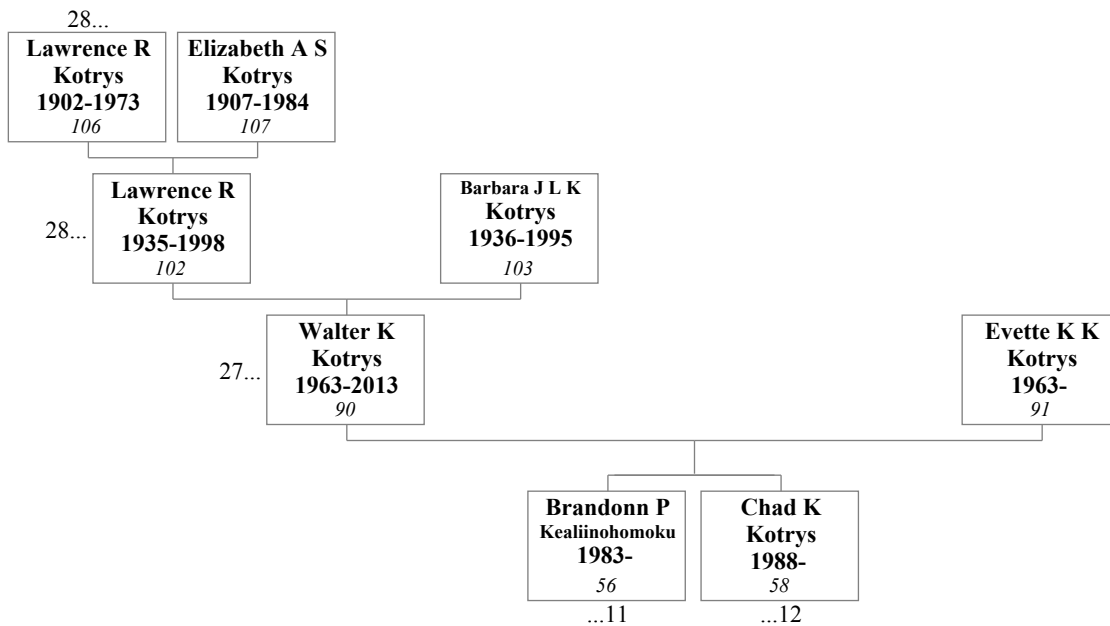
28...

**Lawrence R Kotrys 1902-1973**
*106*

**Elizabeth A S Kotrys 1907-1984**
*107*

28...

**Lawrence R Kotrys 1935-1998**
*102*

**Barbara J L K Kotrys 1936-1995**
*103*

27...

**Walter K Kotrys 1963-2013**
*90*

**Evette K K Kotrys 1963-**
*91*

**Brandonn P Kealiinohomoku 1983-**
*56*
...11

**Chad K Kotrys 1988-**
*58*
...12